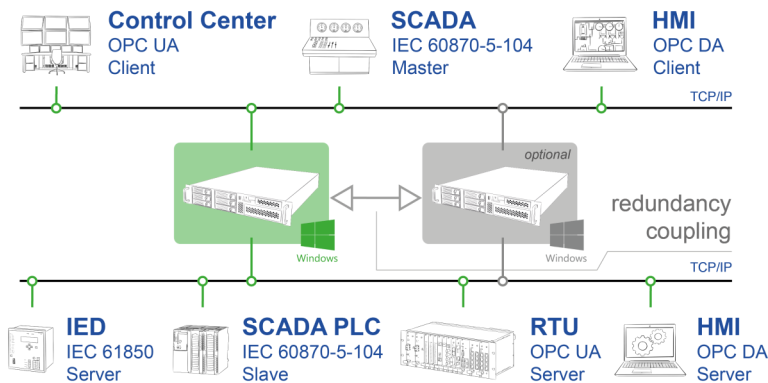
Control Center
OPC UA
Client

SCADA
IEC 60870-5-104
Master

HMI
OPC DA
Client

TCP/IP

optional

Windows

Windows

redundancy
coupling

TCP/IP

IED
IEC 61850
Server

SCADA PLC
IEC 60870-5-104
Slave

RTU
OPC UA
Server

HMI
OPC DA
Server